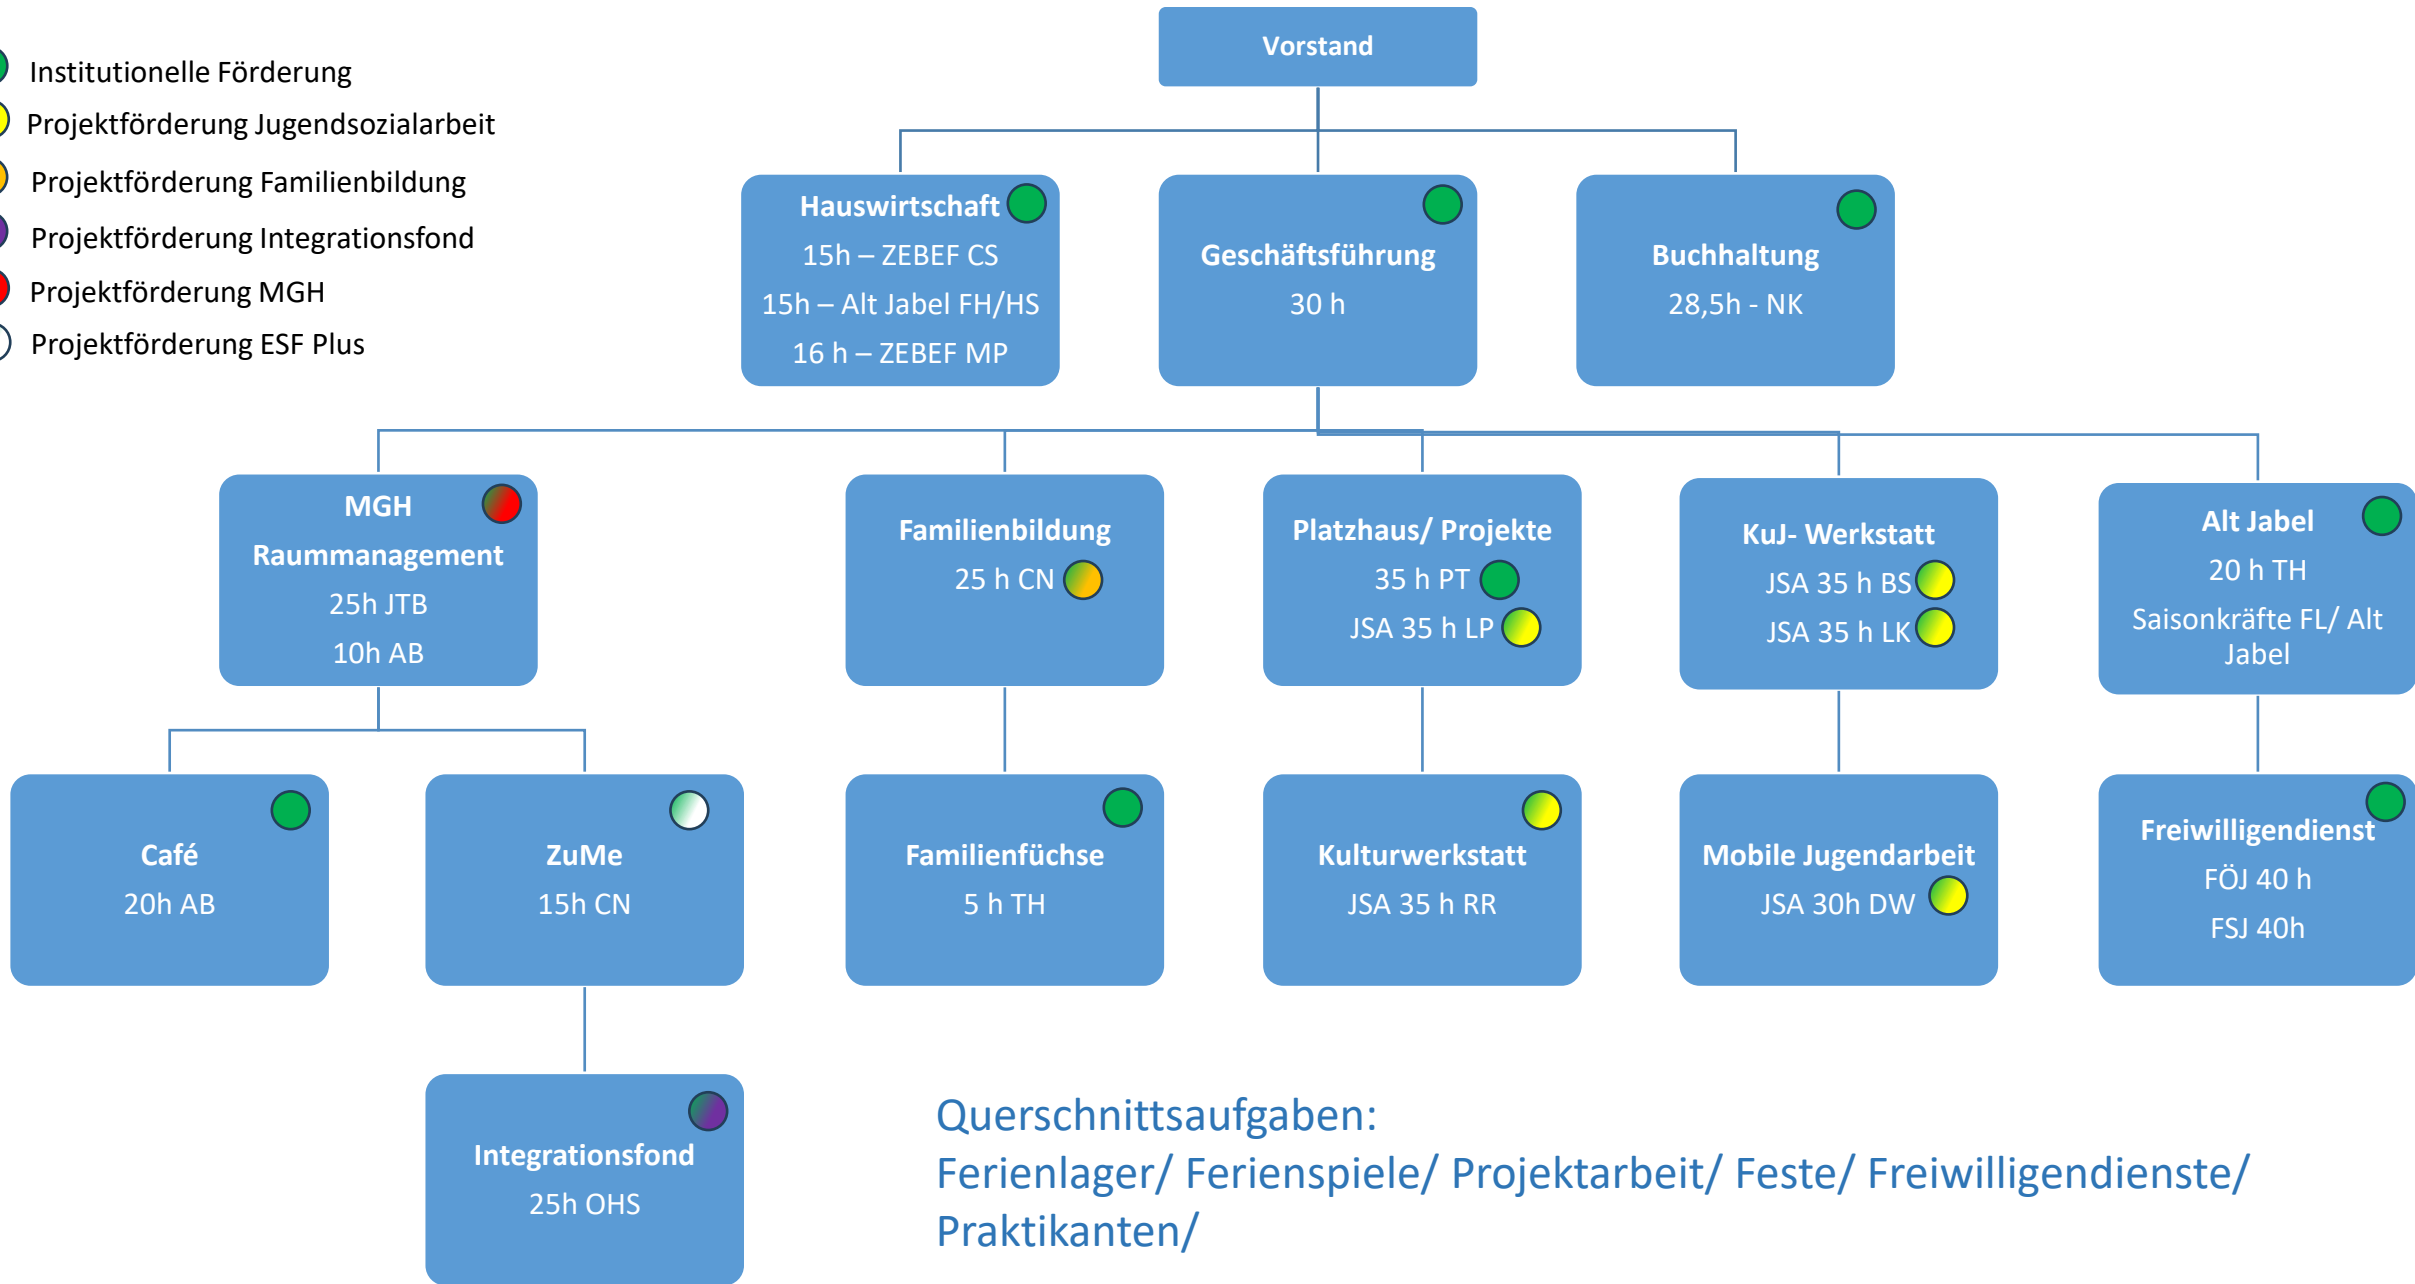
Institutionelle Förderung
Projektförderung Jugendsozialarbeit
Projektförderung Familienbildung
Projektförderung Integrationsfond
Projektförderung MGH
Projektförderung ESF Plus

Vorstand

Hauswirtschaft
15h – ZEBEF CS
15h – Alt Jabel FH/HS
16 h – ZEBEF MP

Geschäftsführung
30 h

Buchhaltung
28,5h - NK

MGH
Raummanagement
25h JTB
10h AB

Familienbildung
25 h CN

Platzhaus/ Projekte
35 h PT
JSA 35 h LP

KuJ- Werkstatt
JSA 35 h BS
JSA 35 h LK

Alt Jabel
20 h TH
Saisonkräfte FL/ Alt Jabel

Café
20h AB

ZuMe
15h CN

Familienfüchse
5 h TH

Kulturwerkstatt
JSA 35 h RR

Mobile Jugendarbeit
JSA 30h DW

Freiwilligendienst
FÖJ 40 h
FSJ 40h

Integrationsfond
25h OHS

Querschnittsaufgaben:
Ferienlager/ Ferienspiele/ Projektarbeit/ Feste/ Freiwilligendienste/ Praktikanten/